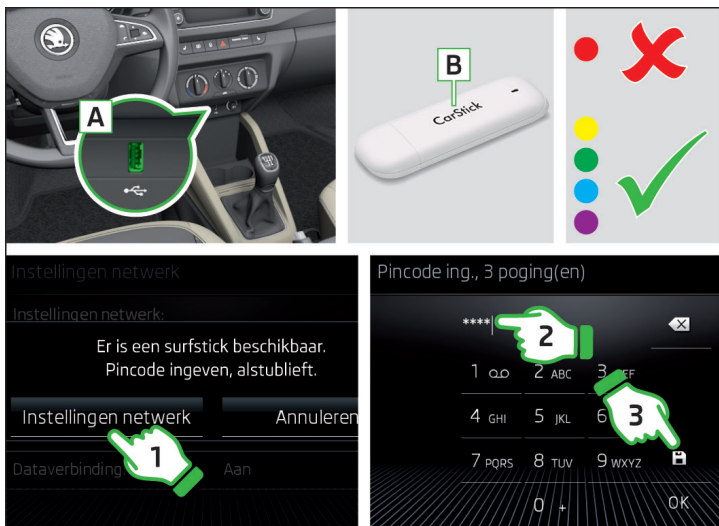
A

B

CarStick

Instellingen netwerk

Instellingen netwerk:

Er is een surfstick beschikbaar. Pincode ingeven, alstublieft.

Instellingen netwerk

Annuleren

1

Dataverbinding

Aan

Pincode ing., 3 poging(en)

****

2

1 ◌◌

2 ABC

3 DEF

3

4 GHI

5 JKL

6

7 PQRS

8 TUV

9 WXYZ

0 +

OK